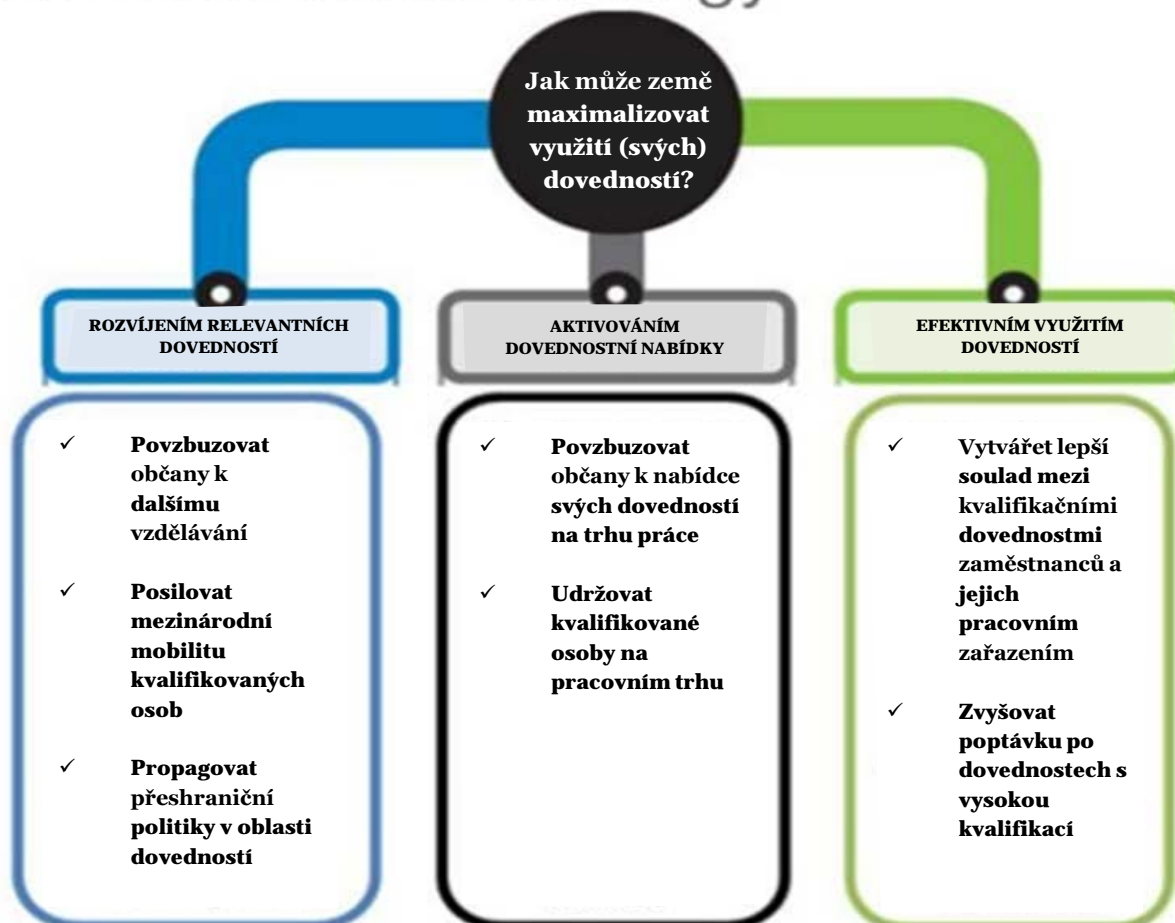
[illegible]

Jak může země maximalizovat využití (svých) dovedností?

ROZVÍJENÍM RELEVANTNÍCH DOVEDNOSTÍ

✓ Povzbuzovat občany k dalšímu vzdělávání

✓ Posilovat mezinárodní mobilitu kvalifikovaných osob

✓ Propagovat přeshraniční politiky v oblasti dovedností

AKTIVOVÁNÍM DOVEDNOSTNÍ NABÍDKY

✓ Povzbuzovat občany k nabídce svých dovedností na trhu práce

✓ Udržovat kvalifikované osoby na pracovním trhu

EFEKTIVNÍM VYUŽITÍM DOVEDNOSTÍ

✓ Vytvářet lepší soulad mezi kvalifikačními dovednostmi zaměstnanců a jejich pracovním zařazením

✓ Zvyšovat poptávku po dovednostech s vysokou kvalifikací